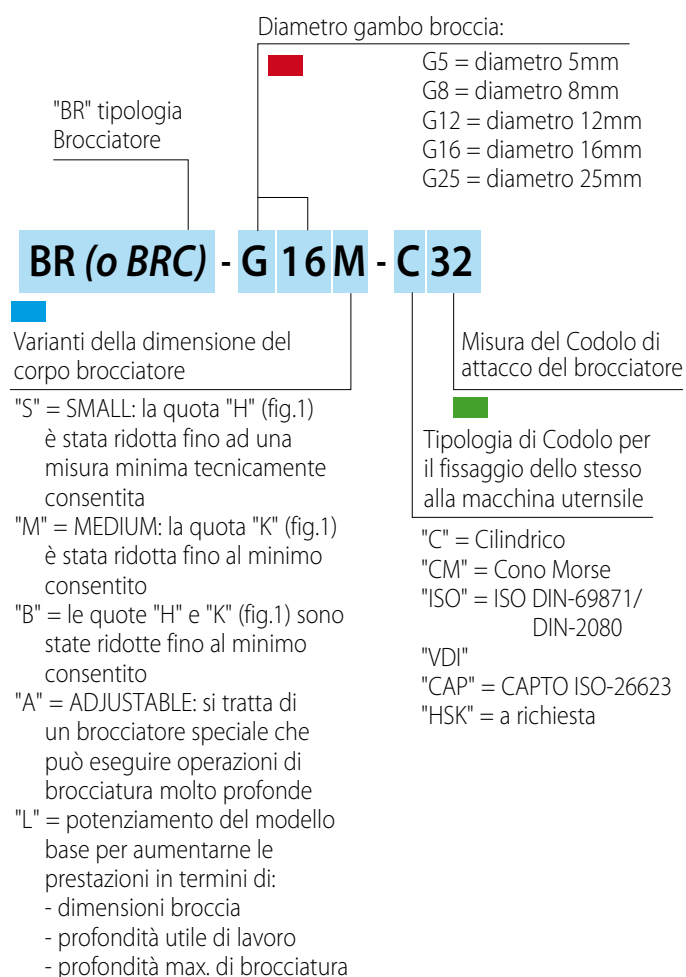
Diametro gambo broccia:

G5 = diametro 5mm
G8 = diametro 8mm
G12 = diametro 12mm
G16 = diametro 16mm
G25 = diametro 25mm

"BR" tipologia Brocciatore

BR *(o BRC)* - G 16 M - C 32

Varianti della dimensione del corpo brocciatore

"S" = SMALL: la quota "H" (fig.1) è stata ridotta fino ad una misura minima tecnicamente consentita
"M" = MEDIUM: la quota "K" (fig.1) è stata ridotta fino al minimo consentito
"B" = le quote "H" e "K" (fig.1) sono state ridotte fino al minimo consentito
"A" = ADJUSTABLE: si tratta di un brocciatore speciale che può eseguire operazioni di brocciatura molto profonde
"L" = potenziamento del modello base per aumentarne le prestazioni in termini di:
- dimensioni broccia
- profondità utile di lavoro
- profondità max. di brocciatura

Misura del Codolo di attacco del brocciatore

Tipologia di Codolo per il fissaggio dello stesso alla macchina uternsile

"C" = Cilindrico
"CM" = Cono Morse
"ISO" = ISO DIN-69871/ DIN-2080
"VDI"
"CAP" = CAPTO ISO-26623
"HSK" = a richiesta